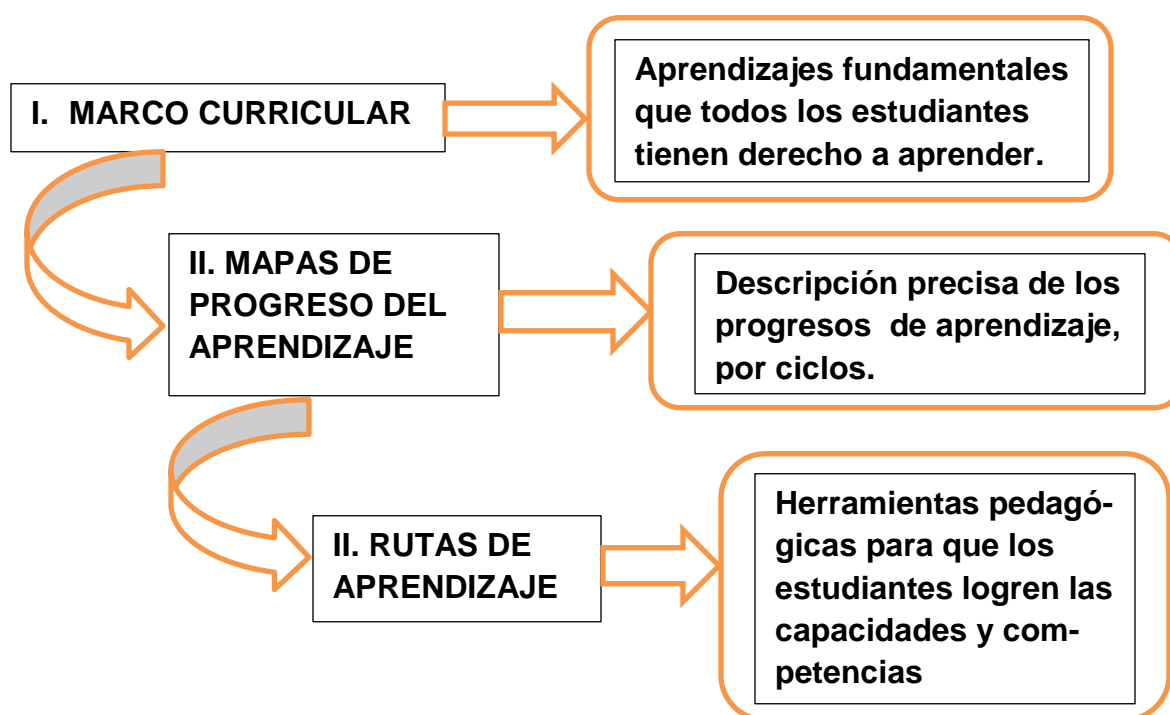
I. MARCO CURRICULAR

Aprendizajes fundamentales que todos los estudiantes tienen derecho a aprender.

II. MAPAS DE PROGRESO DEL APRENDIZAJE

Descripción precisa de los progresos de aprendizaje, por ciclos.

II. RUTAS DE APRENDIZAJE

Herramientas pedagógicas para que los estudiantes logren las capacidades y competencias